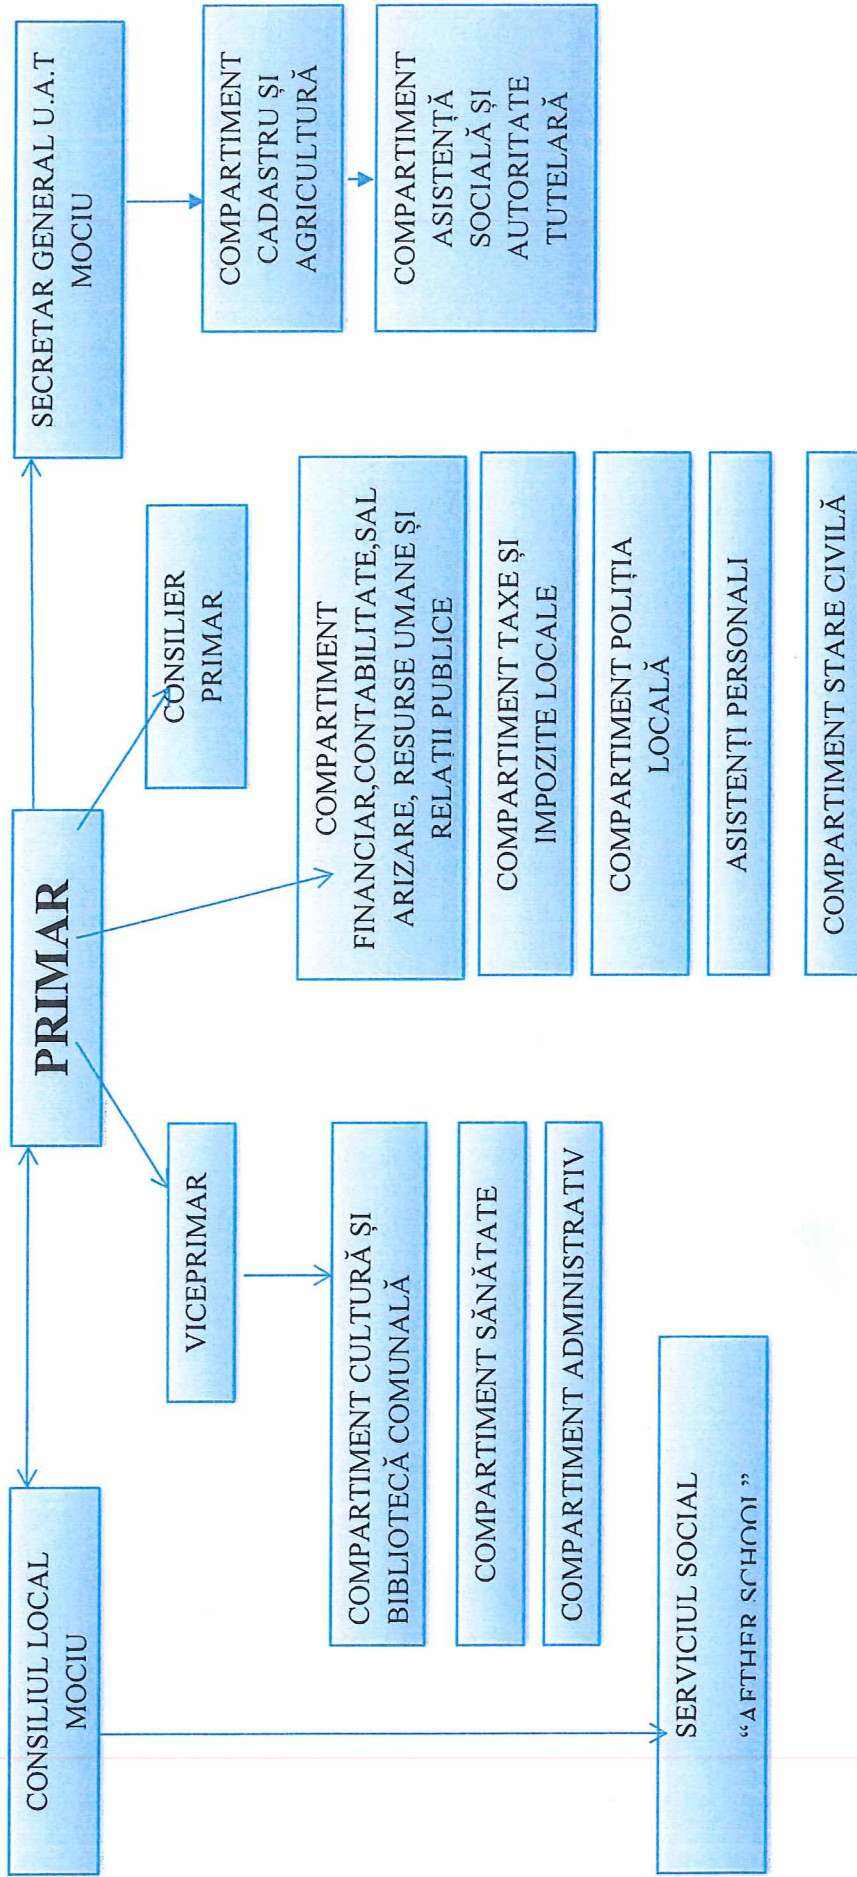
CONSILIUL LOCAL MOCIU

PRIMAR

SECRETAR GENERAL U.A.T MOCIU

VICEPRIMAR

CONSILIER PRIMAR

COMPARTIMENT CADASTRU ȘI AGRICULTURĂ

COMPARTIMENT ASISTENȚĂ SOCIALĂ ȘI AUTORITATE TUTELARĂ

COMPARTIMENT CULTURĂ ȘI BIBLIOTECĂ COMUNALĂ

COMPARTIMENT SĂNĂTATE

COMPARTIMENT ADMINISTRATIV

COMPARTIMENT FINANCIAR,CONTABILITATE,SALARIZARE, RESURSE UMANE ȘI RELAȚII PUBLICE

COMPARTIMENT TAXE ȘI IMPOZITE LOCALE

COMPARTIMENT POLIȚIA LOCALĂ

ASISTENȚI PERSONALI

COMPARTIMENT STARE CIVILĂ

SERVICIUL SOCIAL "AFTHER SCHOOL"